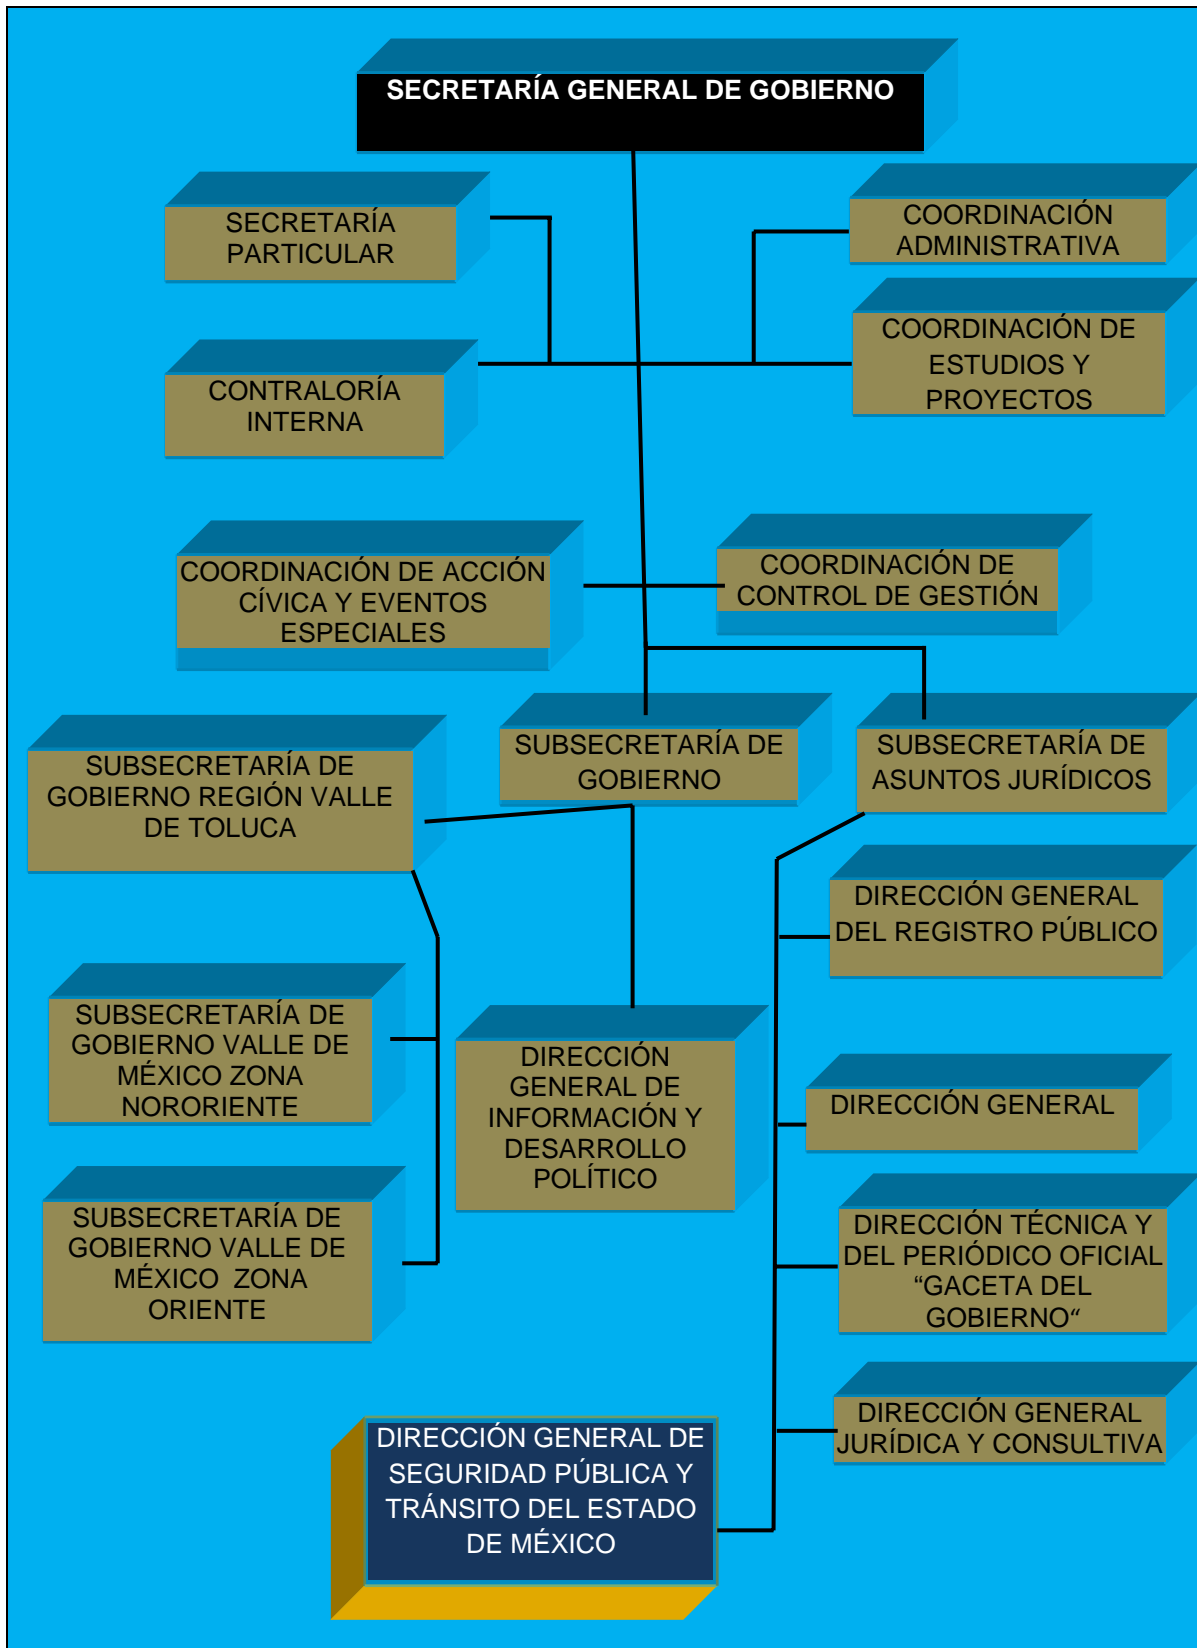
SECRETARÍA GENERAL DE GOBIERNO

SECRETARÍA PARTICULAR

COORDINACIÓN ADMINISTRATIVA

CONTRALORÍA INTERNA

COORDINACIÓN DE ESTUDIOS Y PROYECTOS

COORDINACIÓN DE ACCIÓN CÍVICA Y EVENTOS ESPECIALES

COORDINACIÓN DE CONTROL DE GESTIÓN

SUBSECRETARÍA DE GOBIERNO REGIÓN VALLE DE TOLUCA

SUBSECRETARÍA DE GOBIERNO

SUBSECRETARÍA DE ASUNTOS JURÍDICOS

DIRECCIÓN GENERAL DEL REGISTRO PÚBLICO

SUBSECRETARÍA DE GOBIERNO VALLE DE MÉXICO ZONA NORORIENTE

DIRECCIÓN GENERAL DE INFORMACIÓN Y DESARROLLO POLÍTICO

DIRECCIÓN GENERAL

SUBSECRETARÍA DE GOBIERNO VALLE DE MÉXICO ZONA ORIENTE

DIRECCIÓN TÉCNICA Y DEL PERIÓDICO OFICIAL “GACETA DEL GOBIERNO“

DIRECCIÓN GENERAL JURÍDICA Y CONSULTIVA

DIRECCIÓN GENERAL DE SEGURIDAD PÚBLICA Y TRÁNSITO DEL ESTADO DE MÉXICO